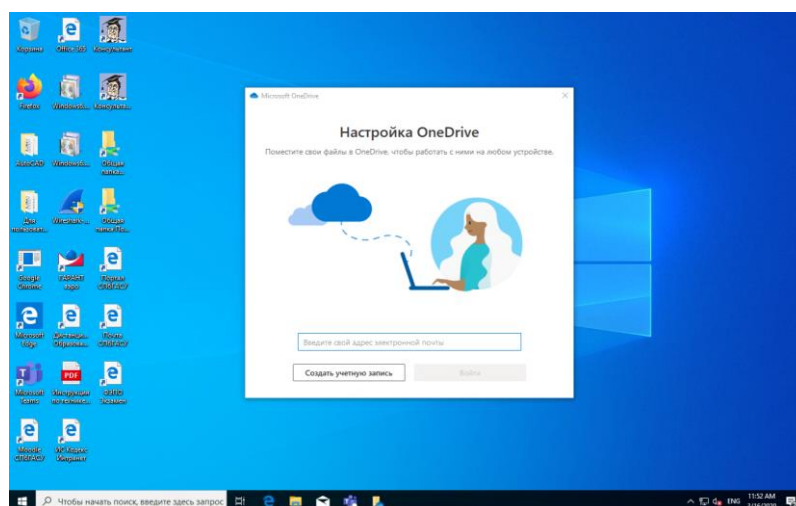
Корзина
Office 365
Консультант

Firefox
Windows...
Консульта...

AutoCAD
Windows...
Общая папка...

Для...
Wireshark...
Общая папка...

Google Chrome
ГАРАНТ аэро
Портал СПбГАСУ

Microsoft Edge
Дистанци... образова...
Почта СПбГАСУ

Microsoft Teams
Инструкция по установке
ЭИОС Экзамен

Moodle СПбГАСУ
ИС Марк Интернет

Microsoft OneDrive

Настройка OneDrive

Поместите свои файлы в OneDrive, чтобы работать с ними на любом устройстве.

Введите свой адрес электронной почты

Создать учетную запись
Войти

Чтобы начать поиск, введите здесь запрос
ENG
11:52 AM
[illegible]